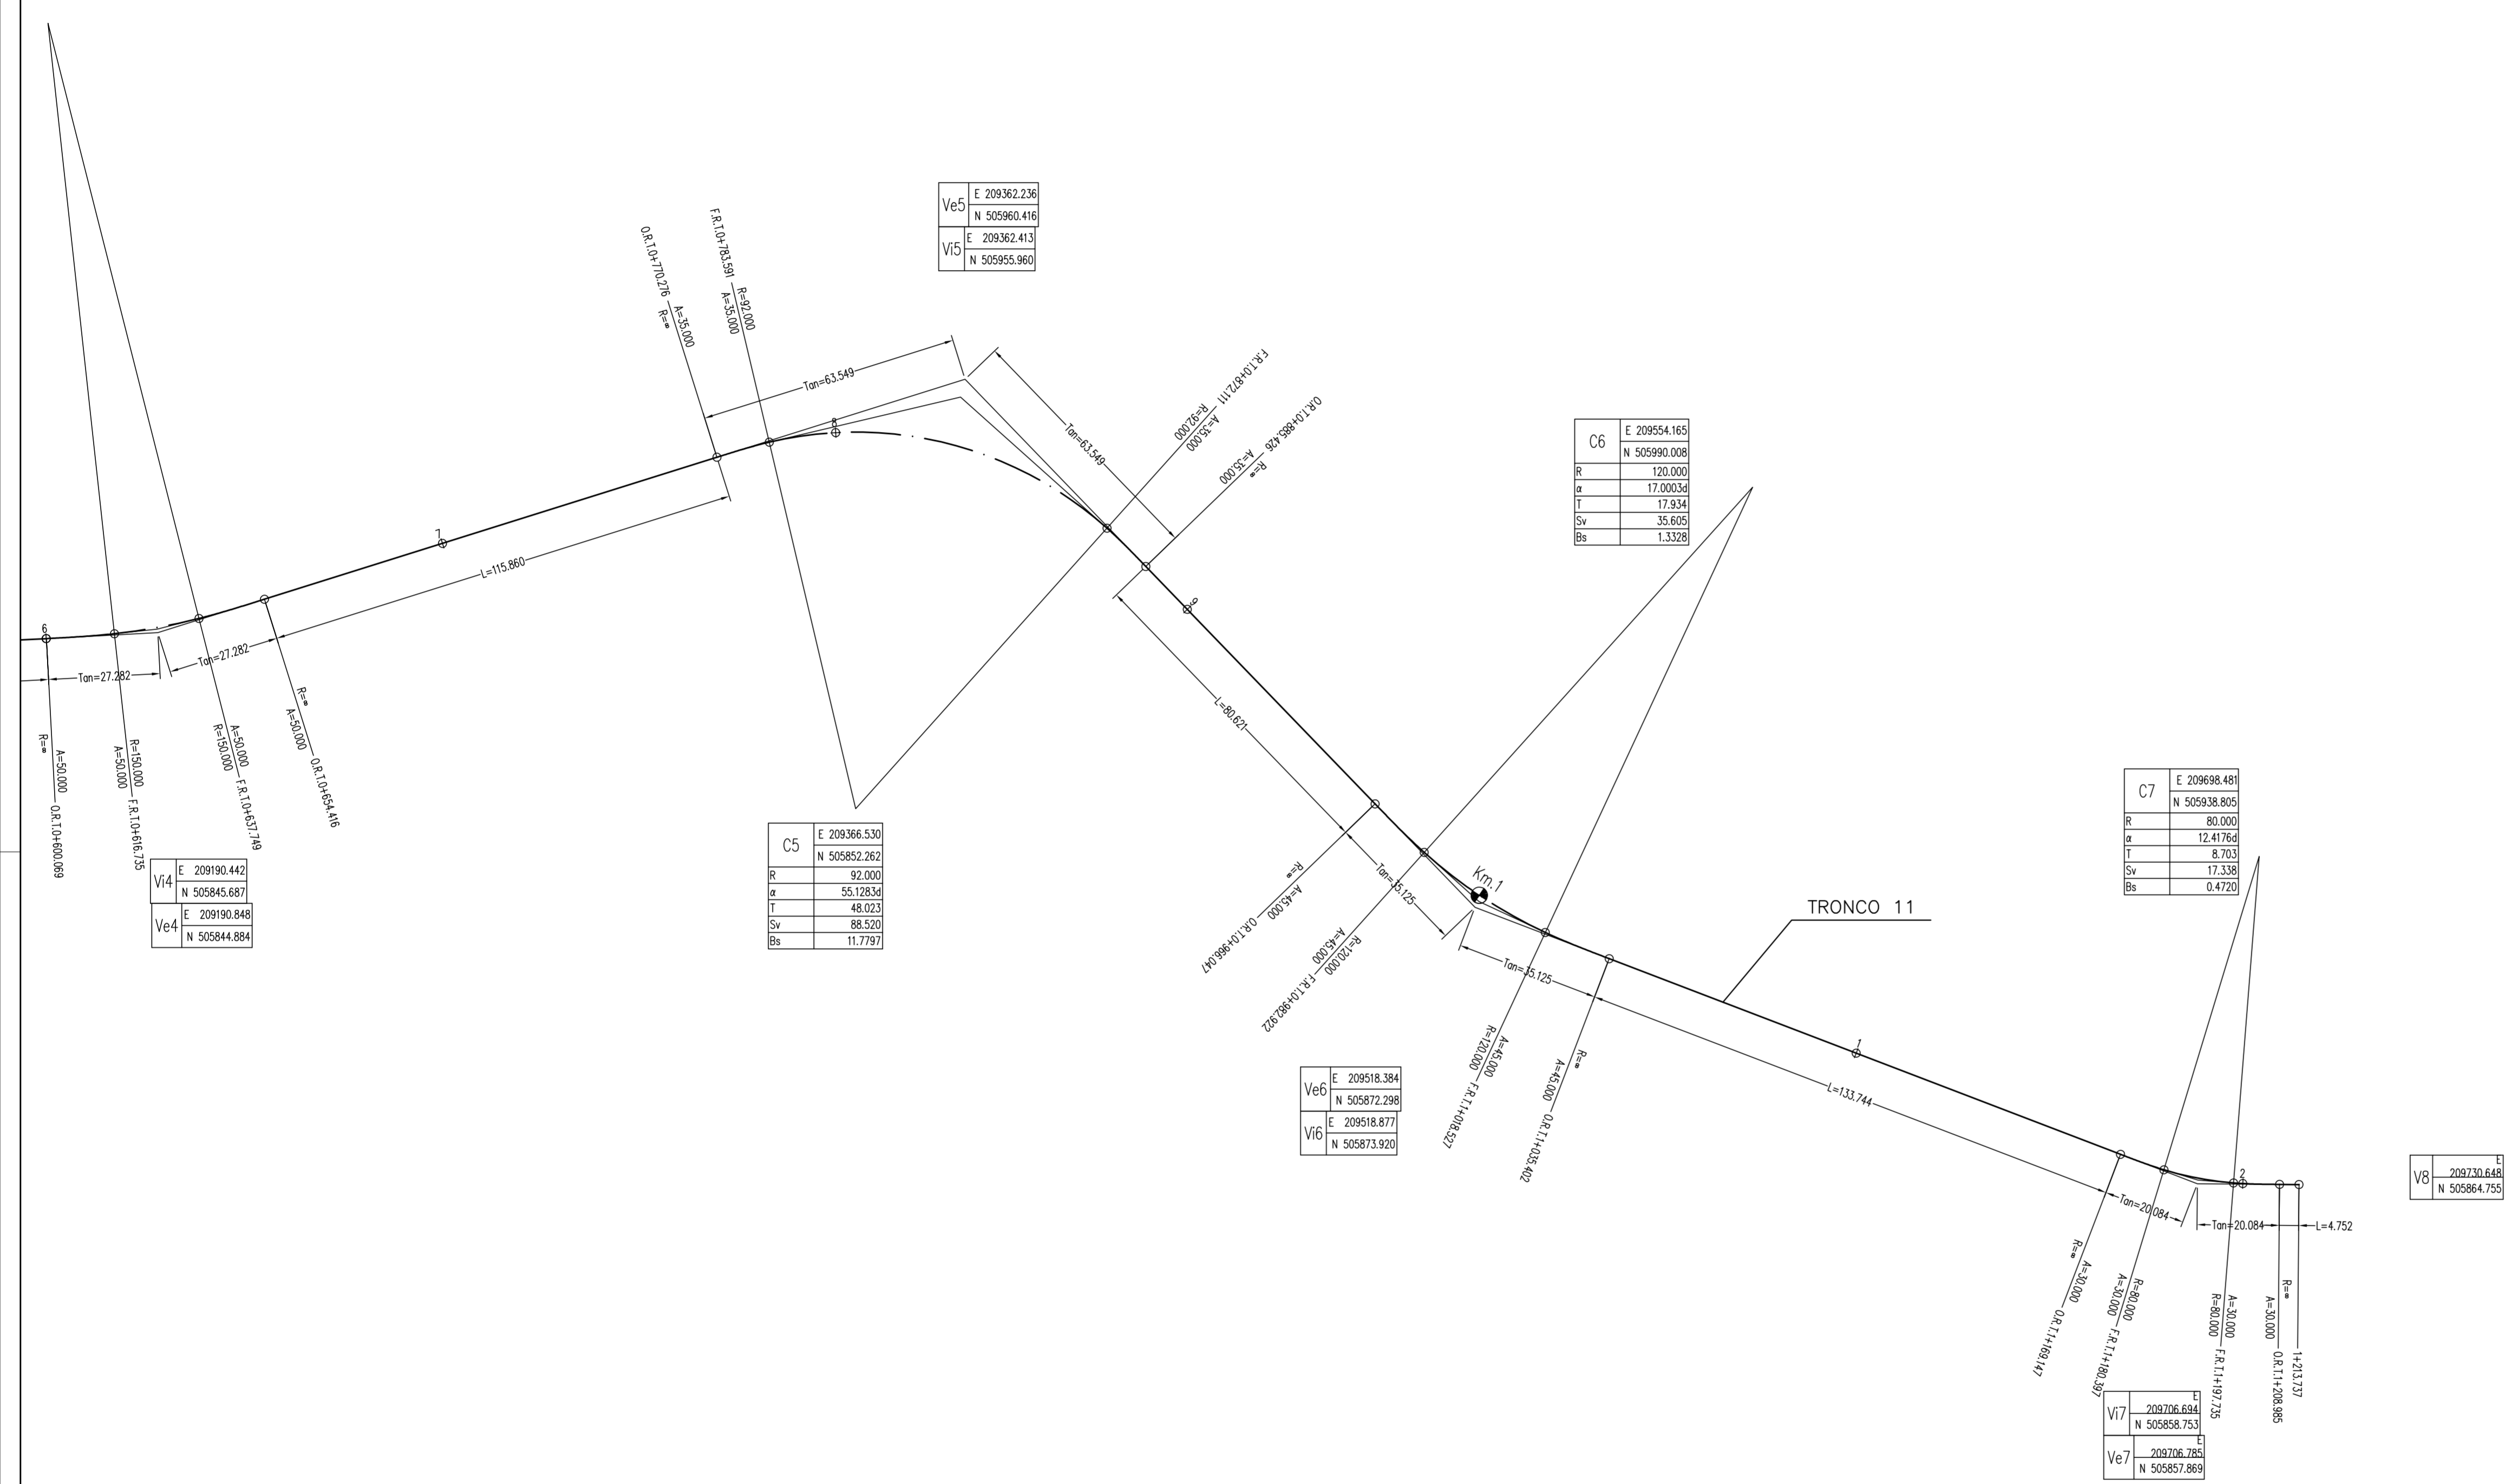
| Ve5 | E 209362.236 |
|---|---|
| | N 505960.416 |

| Vi5 | E 209362.413 |
|---|---|
| | N 505955.960 |

O.R.T.0+770.276 A=35.000 R=∞

F.R.T.0+783.591 R=92.000 A=35.000

Tan=63.549

Tan=63.549

F.R.T.0+872.111 R=92.000 A=35.000

O.R.T.0+885.426 A=35.000 R=∞

| C6 | E 209554.165 |
|---|---|
| | N 505990.008 |
| R | 120.000 |
| α | 17.0003d |
| T | 17.934 |
| Sv | 35.605 |
| Bs | 1.3328 |

7

8

9

L=115.860

6

Tan=27.282

Tan=27.282

R=∞ A=50.000 O.R.T.0+654.416

R=∞ A=50.000 O.R.T.0+600.069

R=150.000 A=50.000 F.R.T.0+616.735

A=50.000 R=150.000 F.R.T.0+637.749

| Vi4 | E 209190.442 |
|---|---|
| | N 505845.687 |

| Ve4 | E 209190.848 |
|---|---|
| | N 505844.884 |

| C5 | E 209366.530 |
|---|---|
| | N 505852.262 |
| R | 92.000 |
| α | 55.1283d |
| T | 48.023 |
| Sv | 88.520 |
| Bs | 11.7797 |

L=80.621

| C7 | E 209698.481 |
|---|---|
| | N 505938.805 |
| R | 80.000 |
| α | 12.4176d |
| T | 8.703 |
| Sv | 17.338 |
| Bs | 0.4720 |

Km.1

TRONCO 11

R=∞ A=45.000 O.R.T.0+966.047

R=120.000 A=45.000 F.R.T.0+982.922

Tan=35.125

Tan=35.125

R=120.000 A=45.000 F.R.T.1+018.527

R=∞ A=45.000 O.R.T.1+035.402

1

L=133.744

| Ve6 | E 209518.384 |
|---|---|
| | N 505872.298 |

| Vi6 | E 209518.877 |
|---|---|
| | N 505873.920 |

2

Tan=20.084

Tan=20.084

L=4.752

R=∞ A=30.000 O.R.T.1+169.147

R=80.000 A=30.000 F.R.T.1+180.397

A=30.000 R=80.000 F.R.T.1+197.735

R=∞ A=30.000 O.R.T.1+208.985

1+213.737

| V8 | E 209730.648 |
|---|---|
| | N 505864.755 |

| Vi7 | E 209706.694 |
|---|---|
| | N 505858.753 |

| Ve7 | E 209706.785 |
|---|---|
| | N 505857.869 |